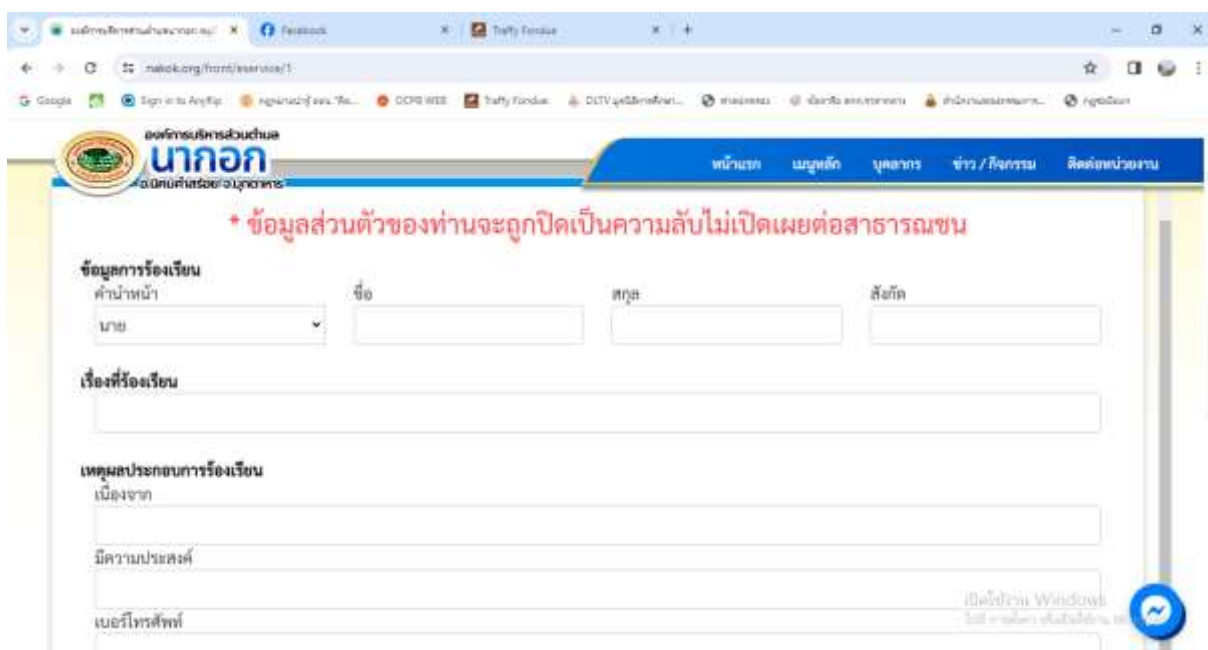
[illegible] Facebook Traffy Fondue

nakok.org/front/eservice/1

Google Sign in to Anyflip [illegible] DCMS WEB Traffy Fondue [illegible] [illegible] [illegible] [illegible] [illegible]

องค์การบริหารส่วนตำบล
นากอก
อ.นิคมคำสร้อย จ.มุกดาหาร

หน้าแรก เมนูหลัก บุคลากร ข่าว / กิจกรรม ติดต่อหน่วยงาน

* ข้อมูลส่วนตัวของท่านจะถูกปิดเป็นความลับไม่เปิดเผยต่อสาธารณชน

ข้อมูลการร้องเรียน
คำนำหน้า
นาย
ชื่อ
สกุล
สังกัด

เรื่องที่ร้องเรียน

เหตุผลประกอบการร้องเรียน
เนื่องจาก

มีความประสงค์

เบอร์โทรศัพท์

เปิดใช้งาน Windows
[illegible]